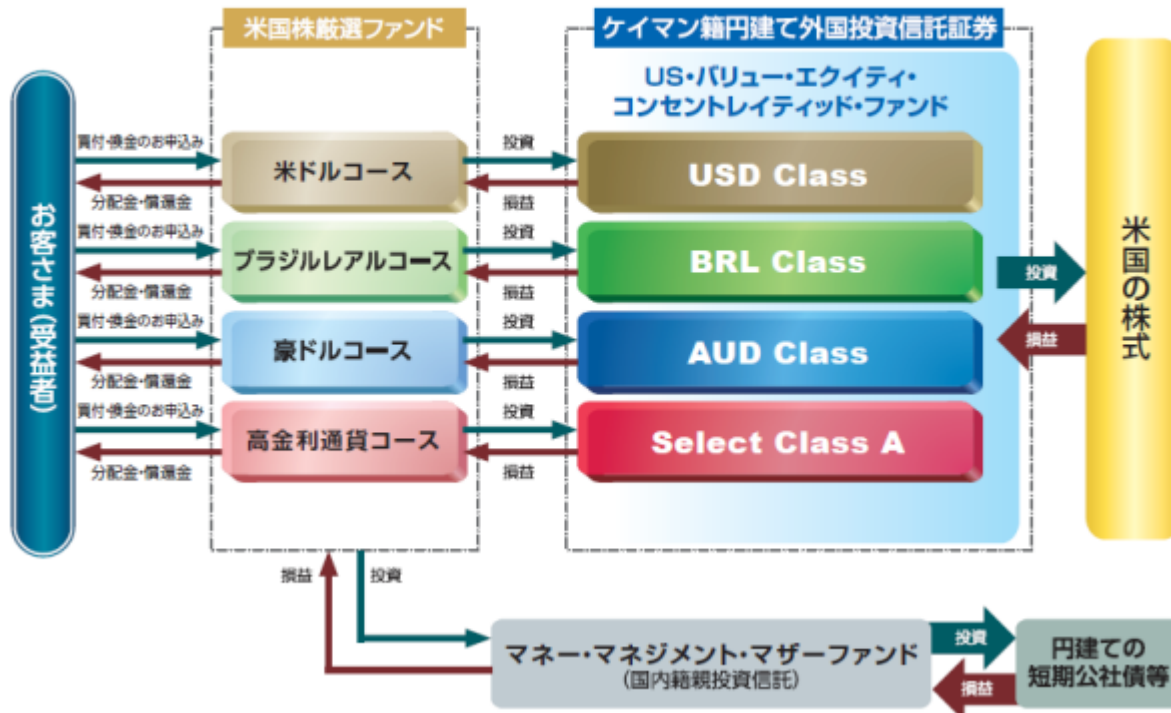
米国株厳選ファンド

ケイマン籍円建て外国投資信託証券

US・バリュー・エクイティ・コンセントレイティッド・ファンド

お客さま(受益者)

買付・換金のお申込み
分配金・償還金
米ドルコース
投資
損益
USD Class

買付・換金のお申込み
分配金・償還金
ブラジルレアルコース
投資
損益
BRL Class

買付・換金のお申込み
分配金・償還金
豪ドルコース
投資
損益
AUD Class

買付・換金のお申込み
分配金・償還金
高金利通貨コース
投資
損益
Select Class A

投資
損益
米国の株式

損益
投資
マネー・マネジメント・マザーファンド
(国内籍親投資信託)
投資
損益
円建ての短期公社債等